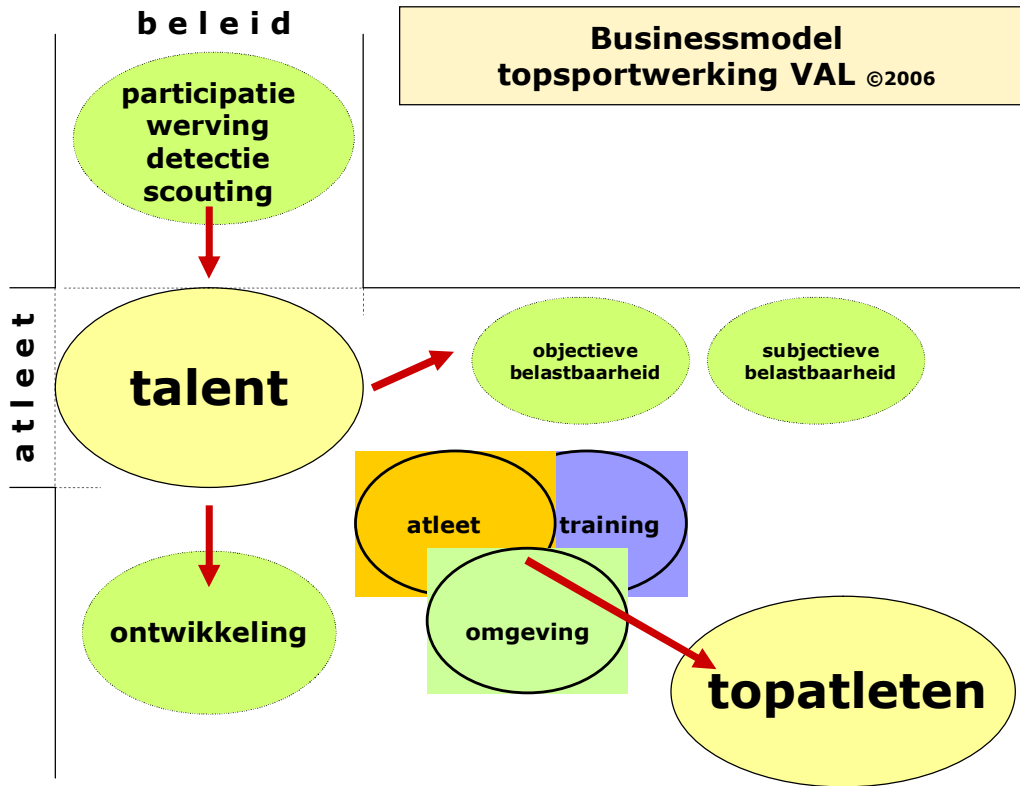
b e l e i d

Businessmodel topsportwerking VAL ©2006

participatie
werving
detectie
scouting

a t l e e t

talent

objectieve belastbaarheid

subjectieve belastbaarheid

atleet

training

omgeving

ontwikkeling

topatleten